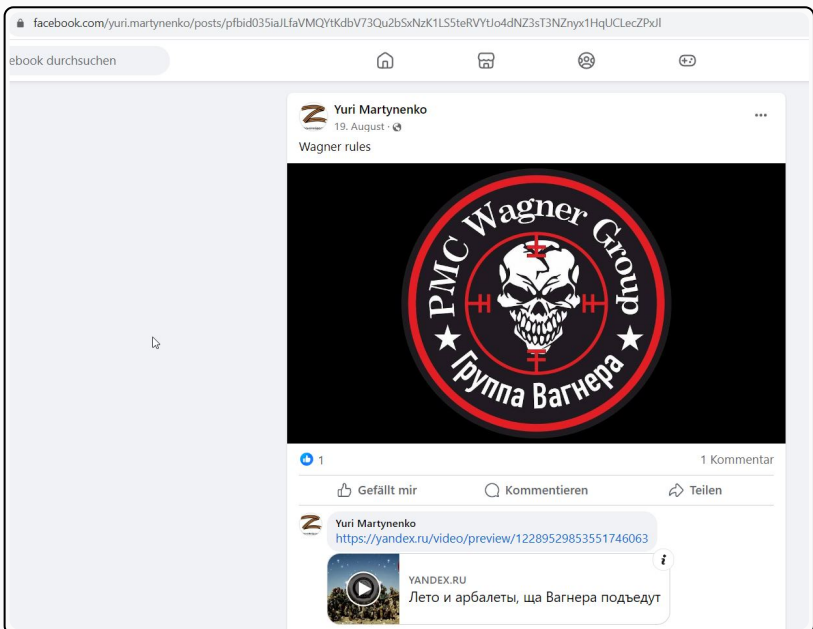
facebook.com/yuri.martynenko/posts/pfbid035iaJLfaVMQYtKdbV73Qu2bSxNzK1LS5teRVYtJo4dNZ3sT3NZnyx1HqUCLecZPxJl

ebook durchsuchen

Yuri Martynenko
19. August ·

Wagner rules

PMC Wagner Group
Группа Вагнера

1
1 Kommentar

Gefällt mir
Kommentieren
Teilen

Yuri Martynenko
https://yandex.ru/video/preview/12289529853551746063

YANDEX.RU
Лето и арбалеты, ща Вагнера подъедут